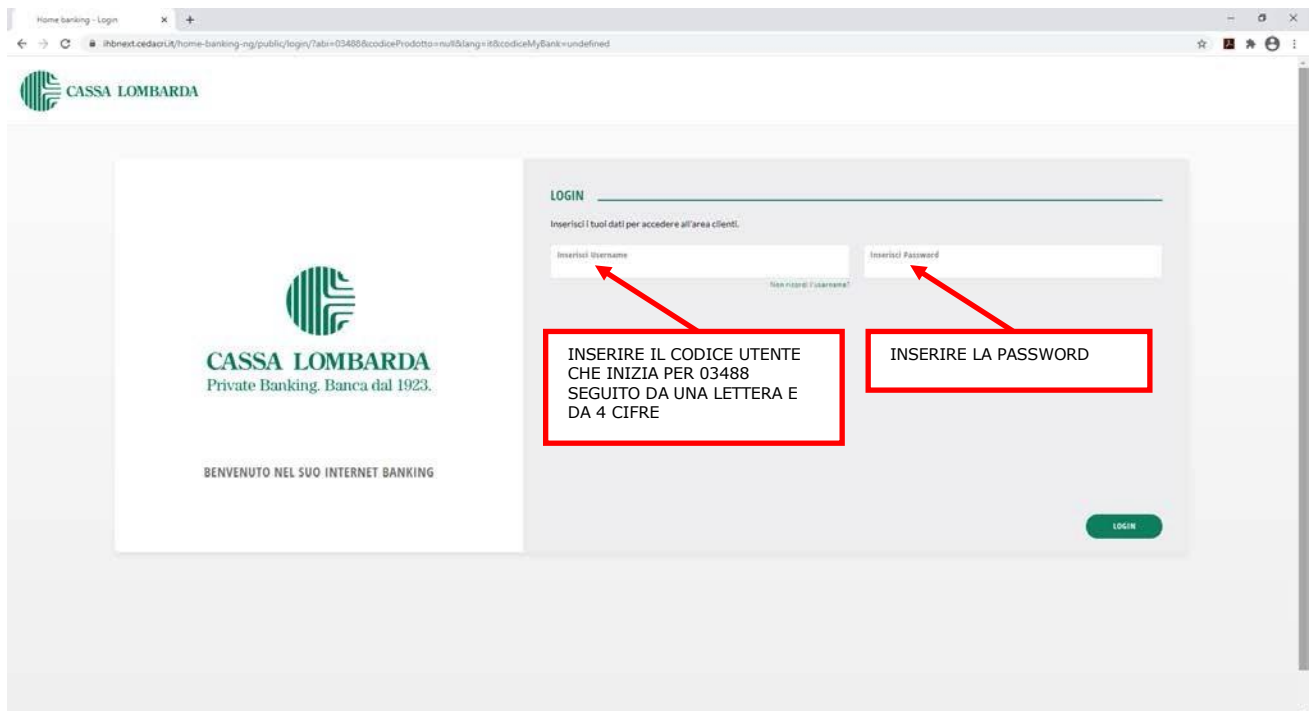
Home banking - Login

ihbnext.cedacri.it/home-banking-ng/public/login/?abi=03488&codiceProdotto=null&lang=it&codiceMyBank=undefined

CASSA LOMBARDA

CASSA LOMBARDA
Private Banking. Banca dal 1923.

BENVENUTO NEL SUO INTERNET BANKING

LOGIN

Inserisci i tuoi dati per accedere all'area clienti.

Inserisci Username

Non ricordi l'username?

Inserisci Password

INSERIRE IL CODICE UTENTE CHE INIZIA PER 03488 SEGUITO DA UNA LETTERA E DA 4 CIFRE

INSERIRE LA PASSWORD

LOGIN